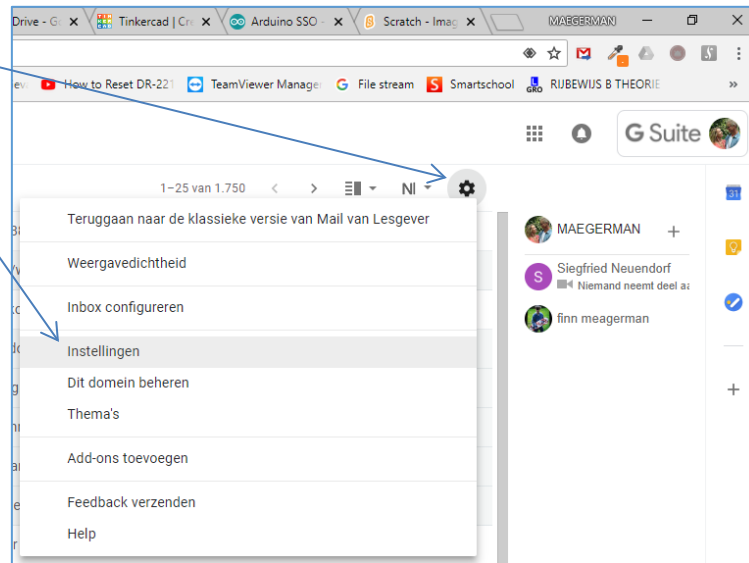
Drive - Go ✕ | Tinkercad | Cre ✕ | Arduino SSO - ✕ | Scratch - Imag ✕ | MAEGERMAN

How to Reset DR-221 | TeamViewer Manager | File stream | Smartschool | RIJBEWIJS B THEORIE »

G Suite

1–25 van 1.750

NI

Teruggaan naar de klassieke versie van Mail van Lesgever

Weergavedichtheid

Inbox configureren

Instellingen

Dit domein beheren

Thema's

Add-ons toevoegen

Feedback verzenden

Help

MAEGERMAN +

Siegfried Neuendorf
Niemand neemt deel aa

finn meagerman

31

+